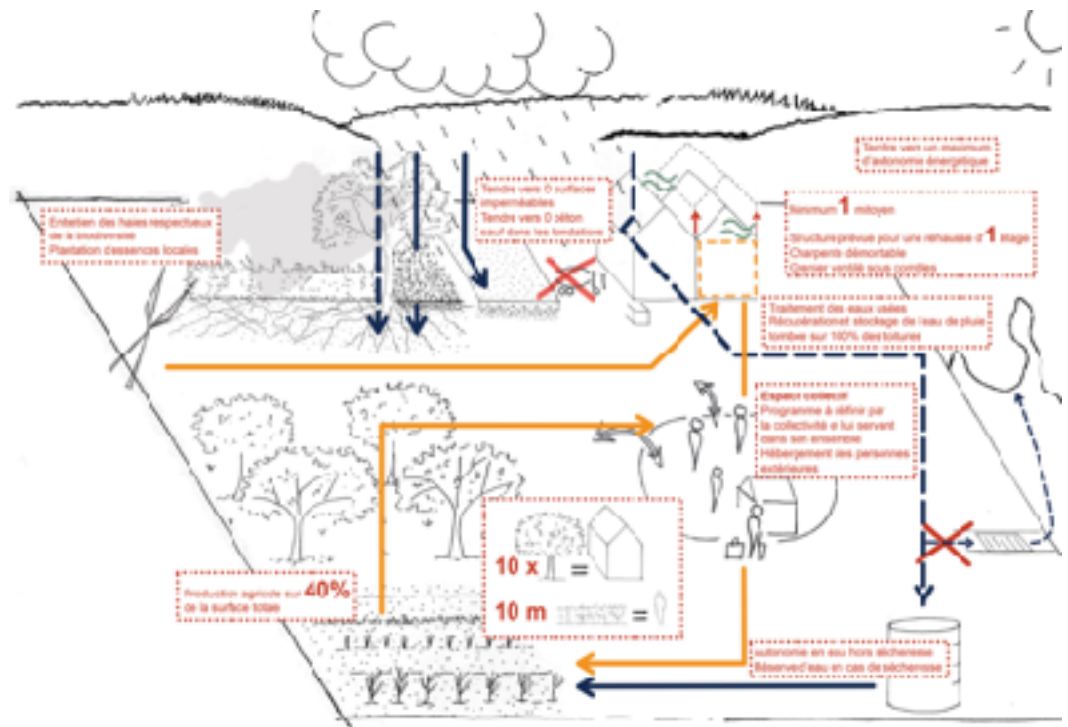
Tendre vers un maximum d'autonomie énergétique

Entretien des haies respectueux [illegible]
Plantation d'essences locales

Tendre vers 0 surfaces imperméables
Tendre vers 0 béton sauf dans les fondations

Minimum 1 mitoyen
Structure prévue pour une réhausse d'1 étage
Charpente démontable
Grenier ventilé sous combles

Traitement des eaux usées
Récupération et stockage de l'eau de pluie tombée sur 100% des toitures

Espace collectif
Programme à définir par la collectivité e lui servant dans son ensemble
Hébergement des personnes extérieures

10 x =
10 m =

Production agricole sur 40% de la surface totale

autonomie en eau hors sécheresse
Réserve d'eau en cas de sécheresse